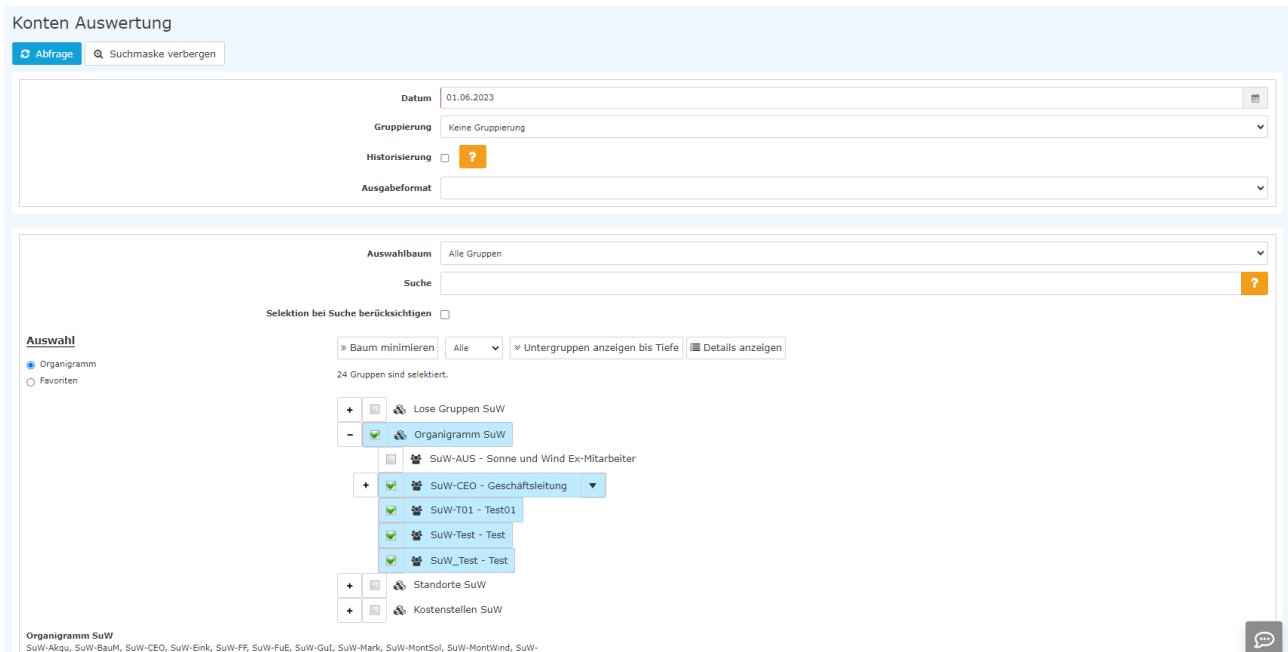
Konten Auswertung

Abfrage
Suchmaske verbergen

Datum 01.06.2023
Gruppierung Keine Gruppierung
Historisierung ?
Ausgabeformat

Auswahlbaum Alle Gruppen
Suche ?
Selektion bei Suche berücksichtigen

Auswahl
Organigramm
Favoriten

» Baum minimieren
Alle
» Untergruppen anzeigen bis Tiefe
Details anzeigen

24 Gruppen sind selektiert.

+ Lose Gruppen SuW
− Organigramm SuW
SuW-AUS - Sonne und Wind Ex-Mitarbeiter
+ SuW-CEO - Geschäftsleitung
SuW-T01 - Test01
SuW-Test - Test
SuW_Test - Test
+ Standorte SuW
+ Kostenstellen SuW

Organigramm SuW
SuW-Akqu, SuW-BauM, SuW-CEO, SuW-Eink, SuW-FF, SuW-FuE, SuW-GuI, SuW-Mark, SuW-MontSol, SuW-MontWind, SuW-